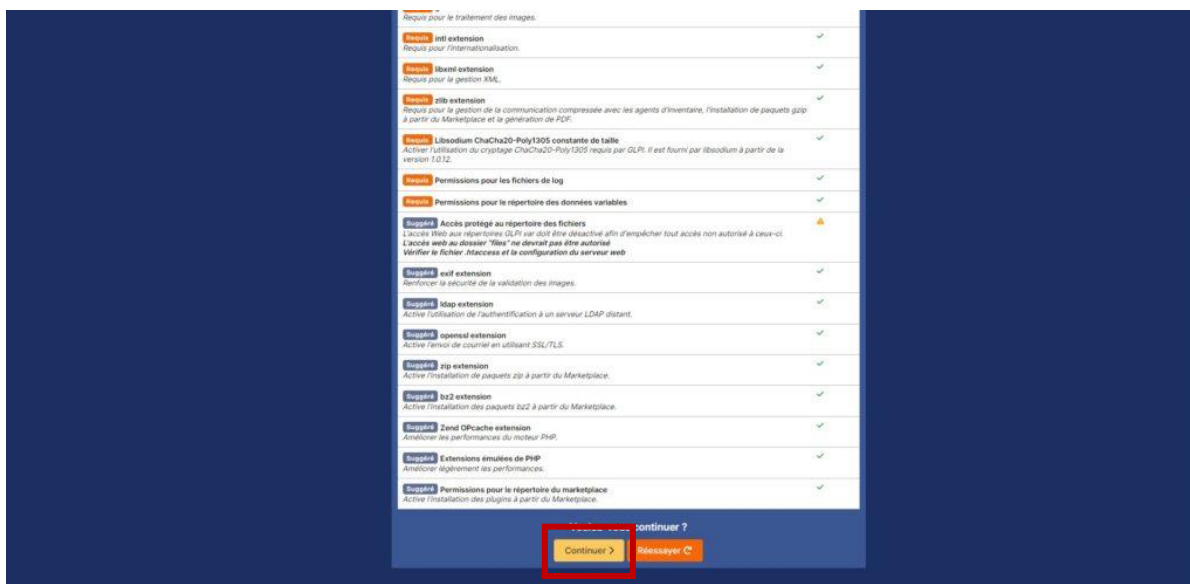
Requis pour le traitement des images.

Requis intl extension
Requis pour l'internationalisation.

Requis libxml extension
Requis pour la gestion XML.

Requis zlib extension
Requis pour la gestion de la communication compressée avec les agents d'inventaire, l'installation de paquets gzip à partir du Marketplace et la génération de PDF.

Requis Libsodium ChaCha20-Poly1305 constante de taille
Activer l'utilisation du cryptage ChaCha20-Poly1305 requis par GLPI. Il est fourni par libsodium à partir de la version 1.0.12.

Requis Permissions pour les fichiers de log

Requis Permissions pour le répertoire des données variables

Suggéré Accès protégé au répertoire des fichiers
L'accès Web aux répertoires GLPI var doit être désactivé afin d'empêcher tout accès non autorisé à ceux-ci.
L'accès web au dossier "files" ne devrait pas être autorisé
Vérifier le fichier .htaccess et la configuration du serveur web

Suggéré exif extension
Renforcer la sécurité de la validation des images.

Suggéré ldap extension
Active l'utilisation de l'authentification à un serveur LDAP distant.

Suggéré openssl extension
Active l'envoi de courriel en utilisant SSL/TLS.

Suggéré zip extension
Active l'installation de paquets zip à partir du Marketplace.

Suggéré bz2 extension
Active l'installation des paquets bz2 à partir du Marketplace.

Suggéré Zend OPcache extension
Améliorer les performances du moteur PHP.

Suggéré Extensions émulées de PHP
Améliorer légèrement les performances.

Suggéré Permissions pour le répertoire du marketplace
Active l'installation des plugins à partir du Marketplace.

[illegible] continuer ?

Continuer > Réessayer